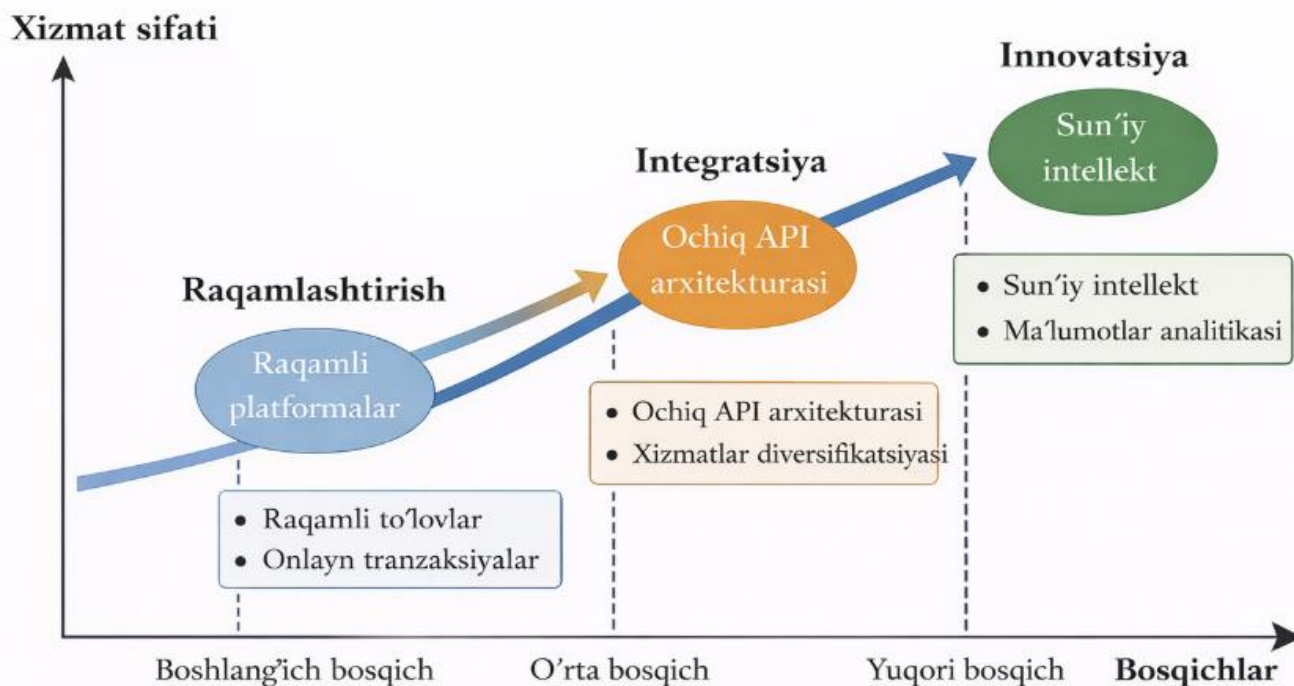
Xizmat sifati

Innovatsiya

Sun'iy intellekt

Integratsiya

Ochiq API arxitekturasi

Raqamlashtirish

Raqamli platformalar

• Sun'iy intellekt
• Ma'lumotlar analitikasi

• Ochiq API arxitekturasi
• Xizmatlar diversifikatsiyasi

• Raqamli to'lovlar
• Onlayn tranzaksiyalar

Boshlang'ich bosqich
O'rta bosqich
Yuqori bosqich
Bosqichlar